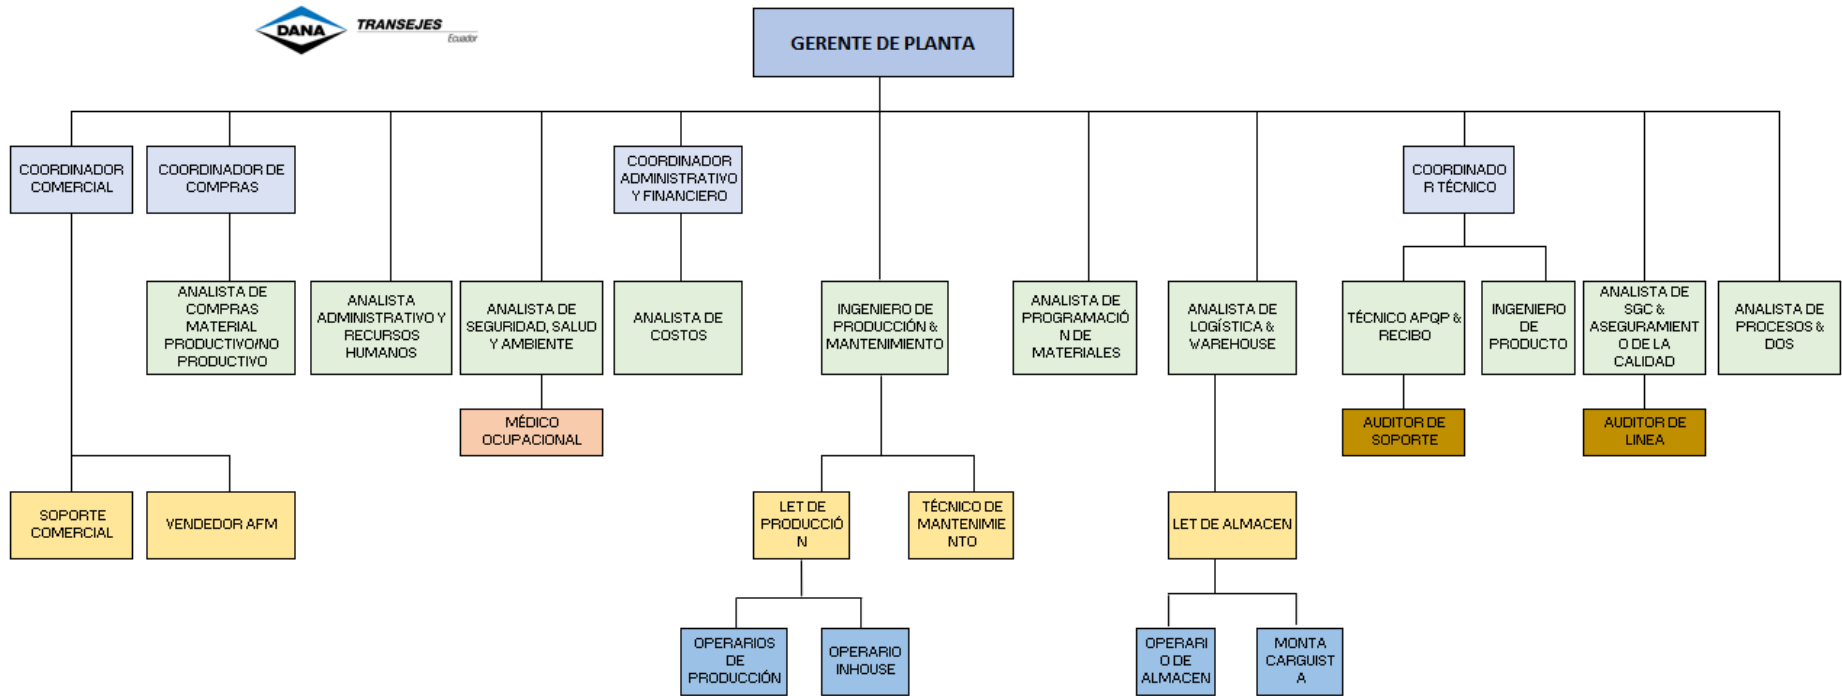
DANA TRANSEJES Ecuador

GERENTE DE PLANTA

COORDINADOR COMERCIAL

COORDINADOR DE COMPRAS

COORDINADOR ADMINISTRATIVO Y FINANCIERO

COORDINADOR TÉCNICO

ANALISTA DE COMPRAS MATERIAL PRODUCTIVO/NO PRODUCTIVO

ANALISTA ADMINISTRATIVO Y RECURSOS HUMANOS

ANALISTA DE SEGURIDAD, SALUD Y AMBIENTE

ANALISTA DE COSTOS

INGENIERO DE PRODUCCIÓN & MANTENIMIENTO

ANALISTA DE PROGRAMACIÓN DE MATERIALES

ANALISTA DE LOGÍSTICA & WAREHOUSE

TÉCNICO APQP & RECIBO

INGENIERO DE PRODUCTO

ANALISTA DE SGC & ASEGURAMIENTO DE LA CALIDAD

ANALISTA DE PROCESOS & DOS

MÉDICO OCUPACIONAL

AUDITOR DE SOPORTE

AUDITOR DE LINEA

SOPORTE COMERCIAL

VENDEDOR AFM

LET DE PRODUCCIÓN

TÉCNICO DE MANTENIMIENTO

LET DE ALMACEN

OPERARIOS DE PRODUCCIÓN

OPERARIO INHOUSE

OPERARIO DE ALMACEN

MONTACARGUISTA